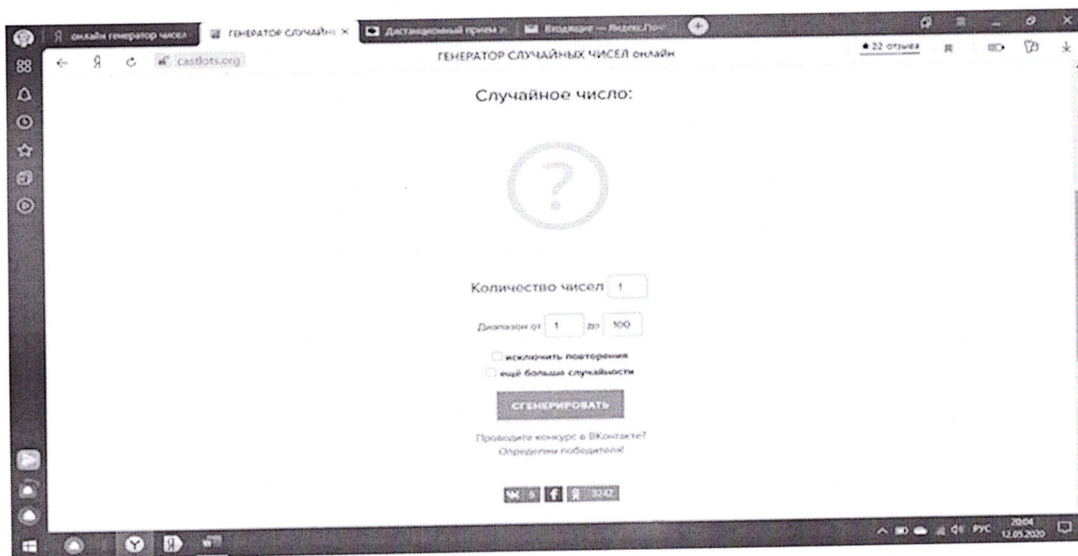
онлайн генератор чисел | ГЕНЕРАТОР СЛУЧАЙНЫ × | Дистанционный прием | Входящие — Яндекс.Почт

castlots.org

ГЕНЕРАТОР СЛУЧАЙНЫХ ЧИСЕЛ онлайн

★ 22 отзыва

Случайное число:

?

Количество чисел 1

Диапазон от 1 до 100

исключить повторения

ещё больше случайности

СГЕНЕРИРОВАТЬ

Проводите конкурс в ВКонтакте?
Определим победителя!

ВК 5 f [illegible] 3242

РУС 20:04 12.05.2020